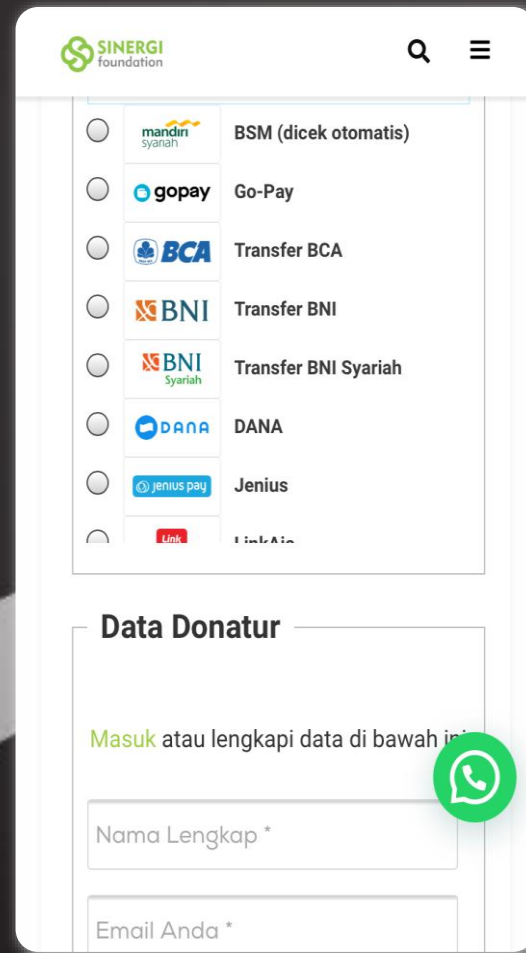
SINERGI foundation

mandiri syariah BSM (dicek otomatis)

gopay Go-Pay

BCA Transfer BCA

BNI Transfer BNI

BNI Syariah Transfer BNI Syariah

DANA DANA

jenius pay Jenius

Link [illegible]

Data Donatur

Masuk atau lengkapi data di bawah ini

Nama Lengkap *

Email Anda *